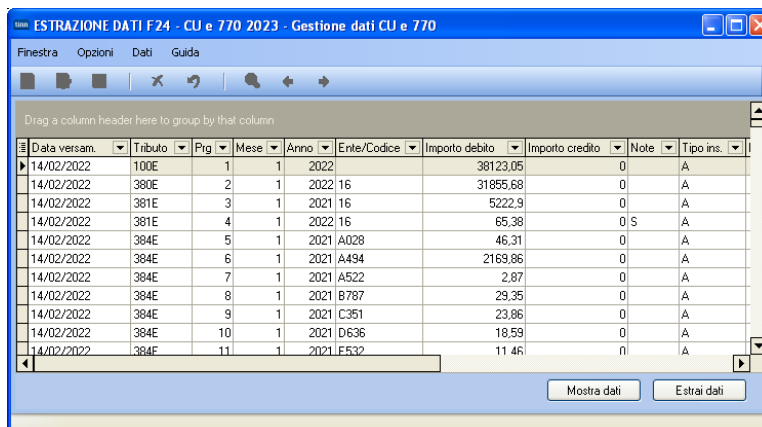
ESTRAZIONE DATI F24 - CU e 770 2023 - Gestione dati CU e 770

Finestra Opzioni Dati Guida

Drag a column header here to group by that column

| Data versam. | Tributo | Prg | Mese | Anno | Ente/Codice | Importo debito | Importo credito | Note | Tipo ins. |
|---|---|---|---|---|---|---|---|---|---|
| 14/02/2022 | 100E | 1 | 1 | 2022 | | 38123,05 | 0 | | A |
| 14/02/2022 | 380E | 2 | 1 | 2022 | 16 | 31855,68 | 0 | | A |
| 14/02/2022 | 381E | 3 | 1 | 2021 | 16 | 5222,9 | 0 | | A |
| 14/02/2022 | 381E | 4 | 1 | 2022 | 16 | 65,38 | 0 | S | A |
| 14/02/2022 | 384E | 5 | 1 | 2021 | A028 | 46,31 | 0 | | A |
| 14/02/2022 | 384E | 6 | 1 | 2021 | A494 | 2169,86 | 0 | | A |
| 14/02/2022 | 384E | 7 | 1 | 2021 | A522 | 2,87 | 0 | | A |
| 14/02/2022 | 384E | 8 | 1 | 2021 | B787 | 29,35 | 0 | | A |
| 14/02/2022 | 384E | 9 | 1 | 2021 | C351 | 23,86 | 0 | | A |
| 14/02/2022 | 384E | 10 | 1 | 2021 | D636 | 18,59 | 0 | | A |
| 14/02/2022 | 384E | 11 | 1 | 2021 | E532 | 11,46 | 0 | | A |

Mostra dati Estrai dati